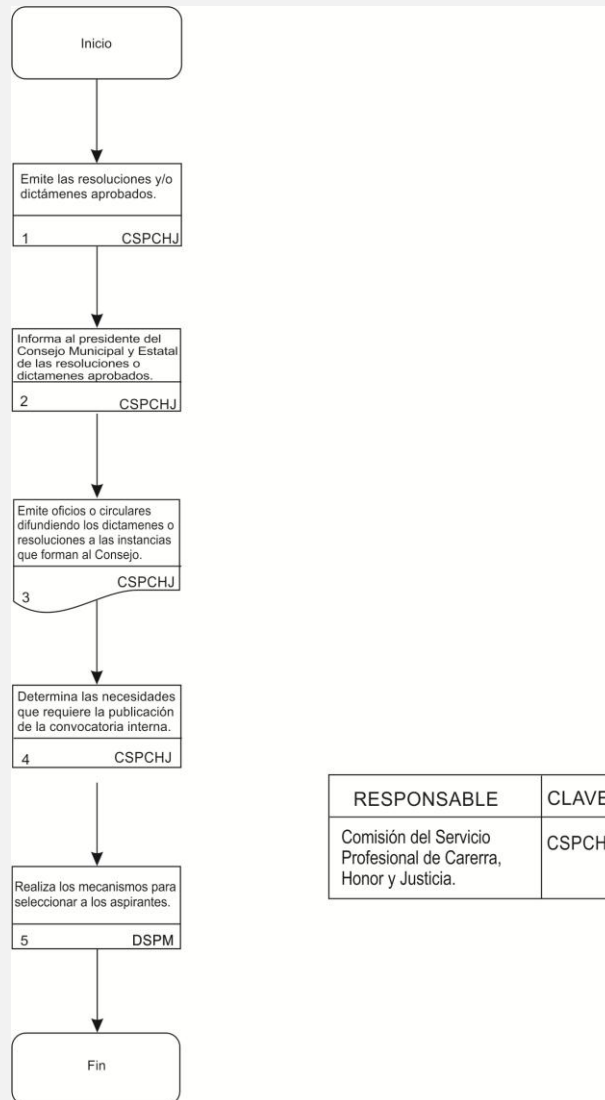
Inicio

Emite las resoluciones y/o dictámenes aprobados.

1 CSPCHJ

Informa al presidente del Consejo Municipal y Estatal de las resoluciones o dictamenes aprobados.

2 CSPCHJ

Emite oficios o circulares difundiendo los dictamenes o resoluciones a las instancias que forman al Consejo.

CSPCHJ

3

Determina las necesidades que requiere la publicación de la convocatoria interna.

4 CSPCHJ

Realiza los mecanismos para seleccionar a los aspirantes.

5 DSPM

Fin

| RESPONSABLE | CLAVE |
|---|---|
| Comisión del Servicio Profesional de Carerra, Honor y Justicia. | CSPCH |